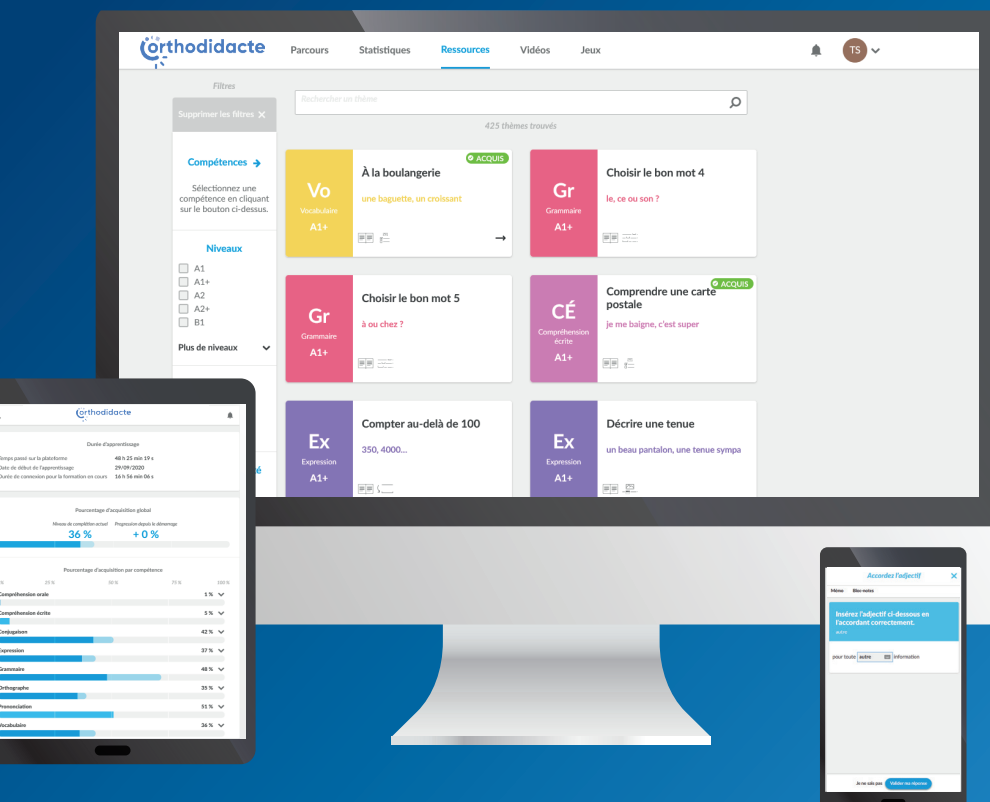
orthodidacte

Parcours Statistiques Ressources Vidéos Jeux

TS

Filtres

Supprimer les filtres ✕

Compétences →

Sélectionnez une compétence en cliquant sur le bouton ci-dessus.

Niveaux

A1
A1+
A2
A2+
B1

Plus de niveaux

Rechercher un thème

425 thèmes trouvés

Vo
Vocabulaire
A1+
ACQUIS
À la boulangerie
une baguette, un croissant

Gr
Grammaire
A1+
Choisir le bon mot 4
le, ce ou son ?

Gr
Grammaire
A1+
Choisir le bon mot 5
à ou chez ?

CÉ
Compréhension écrite
A1+
ACQUIS
Comprendre une carte postale
je me baigne, c'est super

Ex
Expression
A1+
Compter au-delà de 100
350, 4000...

Ex
Expression
A1+
Décrire une tenue
un beau pantalon, une tenue sympa

orthodidacte

Durée d'apprentissage

Temps passé sur la plateforme 48 h 25 min 19 s
Date de début de l'apprentissage 29/09/2020
Durée de connexion pour la formation en cours 16 h 56 min 06 s

Pourcentage d'acquisition global

Niveau de complétion actuel 36 %
Progression depuis le démarrage + 0 %

Pourcentage d'acquisition par compétence

0 % 25 % 50 % 75 % 100 %

Compréhension orale 1 %
Compréhension écrite 5 %
Conjugaison 42 %
Expression 37 %
Grammaire 48 %
Orthographe 35 %
Prononciation 51 %
Vocabulaire 36 %

Accordez l'adjectif ✕

Mémo Bloc-notes

Insérez l'adjectif ci-dessous en l'accordant correctement.
autre

pour toute autre information

Je ne sais pas Valider ma réponse